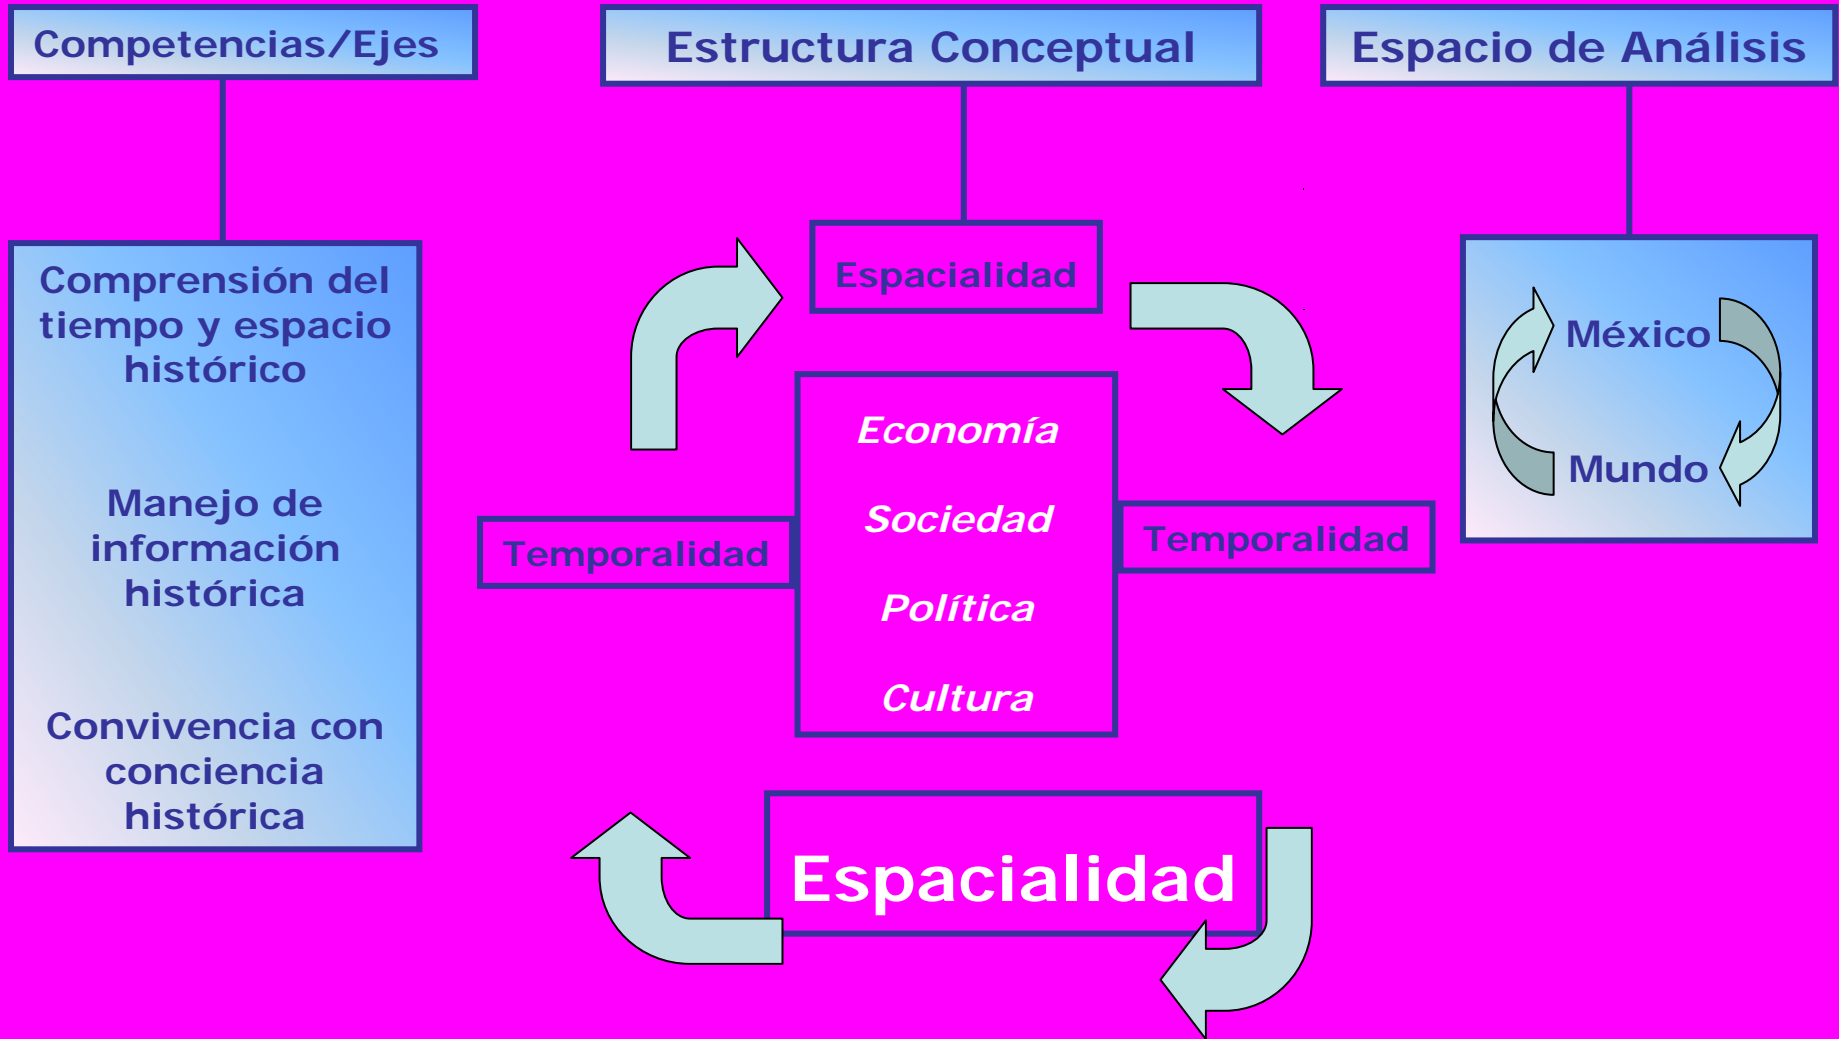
Competencias/Ejes

Estructura Conceptual

Espacio de Análisis

Comprensión del tiempo y espacio histórico

Manejo de información histórica

Convivencia con conciencia histórica

Espacialidad

Economía

Sociedad

Política

Cultura

Temporalidad

Temporalidad

Espacialidad

México

Mundo